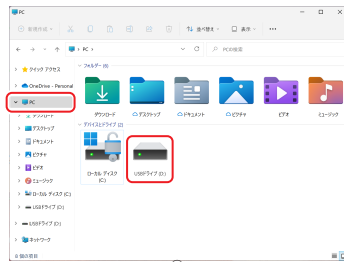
PC

新規作成

並べ替え

表示

PC

PCの検索

クイック アクセス

OneDrive - Personal

PC

ダウンロード

デスクトップ

ドキュメント

ピクチャ

ビデオ

ミュージック

ローカル ディスク (C:)

USBドライブ (D:)

USBドライブ (D:)

ネットワーク

フォルダー (6)

ダウンロード

デスクトップ

ドキュメント

ピクチャ

ビデオ

ミュージック

デバイスとドライブ (2)

ローカル ディスク (C:)

USBドライブ (D:)